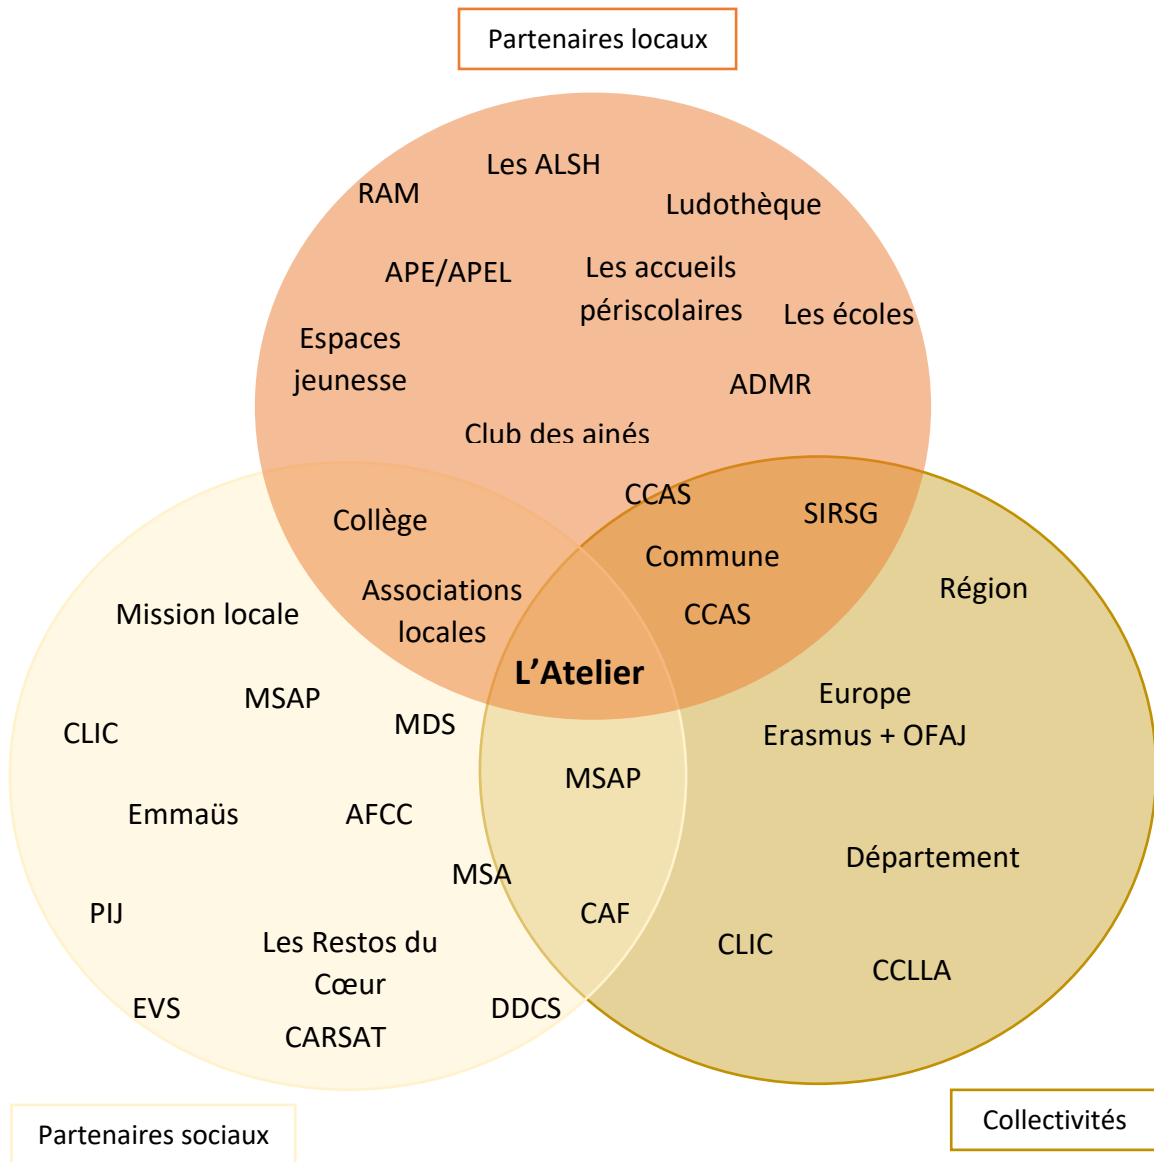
Partenaires locaux

Les ALSH

RAM

Ludothèque

APE/APEL

Les accueils périscolaires

Les écoles

Espaces jeunesse

ADMR

Club des ainés

CCAS

Collège

SIRSG

Commune

Région

Associations locales

Mission locale

CCAS

L'Atelier

MSAP

Europe

Erasmus + OFAJ

CLIC

MDS

MSAP

Emmaüs

AFCC

Département

MSA

PIJ

CAF

Les Restos du Cœur

CLIC

CCLLA

EVS

DDCS

CARSAT

Partenaires sociaux

Collectivités